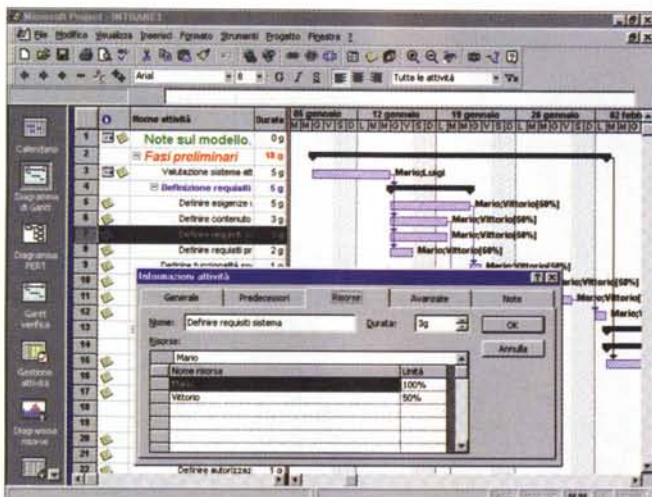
Microsoft Project - INTRANET

File Modifica Visualizza Inserisci Formato Strumenti Progetto Finestra ?

Arial 8 G C S Tutte le attività

Calendario

Diagramma di Gantt

Diagramma PERT

Gantt verifica

Gestione attività

Diagramma risorse

| | | Nome attività | Durata |
|---|---|---|---|
| 1 | | Note sul modello. | 0 g |
| 2 | | Fasi preliminari | 18 g |
| 3 | | Valutazione sistema att | 5 g |
| 4 | | Definizione requisiti | 5 g |
| 5 | | Definire esigenze | 5 g |
| 6 | | Definire contenuto | 3 g |
| 7 | | Definire requisiti | 3 g |
| 8 | | Definire requisiti pr | 2 g |
| 9 | | Definire funzionalità | 1 g |
| 10 | | | |
| 11 | | | |
| 12 | | | |
| 13 | | | |
| 14 | | | |
| 15 | | | |
| 16 | | | |
| 17 | | | |
| 18 | | | |
| 19 | | | |
| 20 | | | |
| 21 | | | |
| 22 | | Definire autorizzaz | 1 g |

05 gennaio 12 gennaio 19 gennaio 26 gennaio 02 febb
M M G V S D L M M G V S D L M M G V S D L M M G V S D L M M

Mario;Luigi
Mario;Vittorio[50%]
Mario;Vittorio[50%]
Mario;Vittorio[50%]
Mario;Vittorio[50%]
Mario;Vittorio[50%]
Mario;Vittorio[50%]
Mario;Vittorio[
Mario;

Informazioni attività

Generale | Predecessori | Risorse | Avanzate | Note

Nome: Definire requisiti sistema Durata: 3g

OK

Annulla

Risorse:

Mario

| Nome risorsa | Unità |
|---|---|
| Mario | 100% |
| Vittorio | 50% |